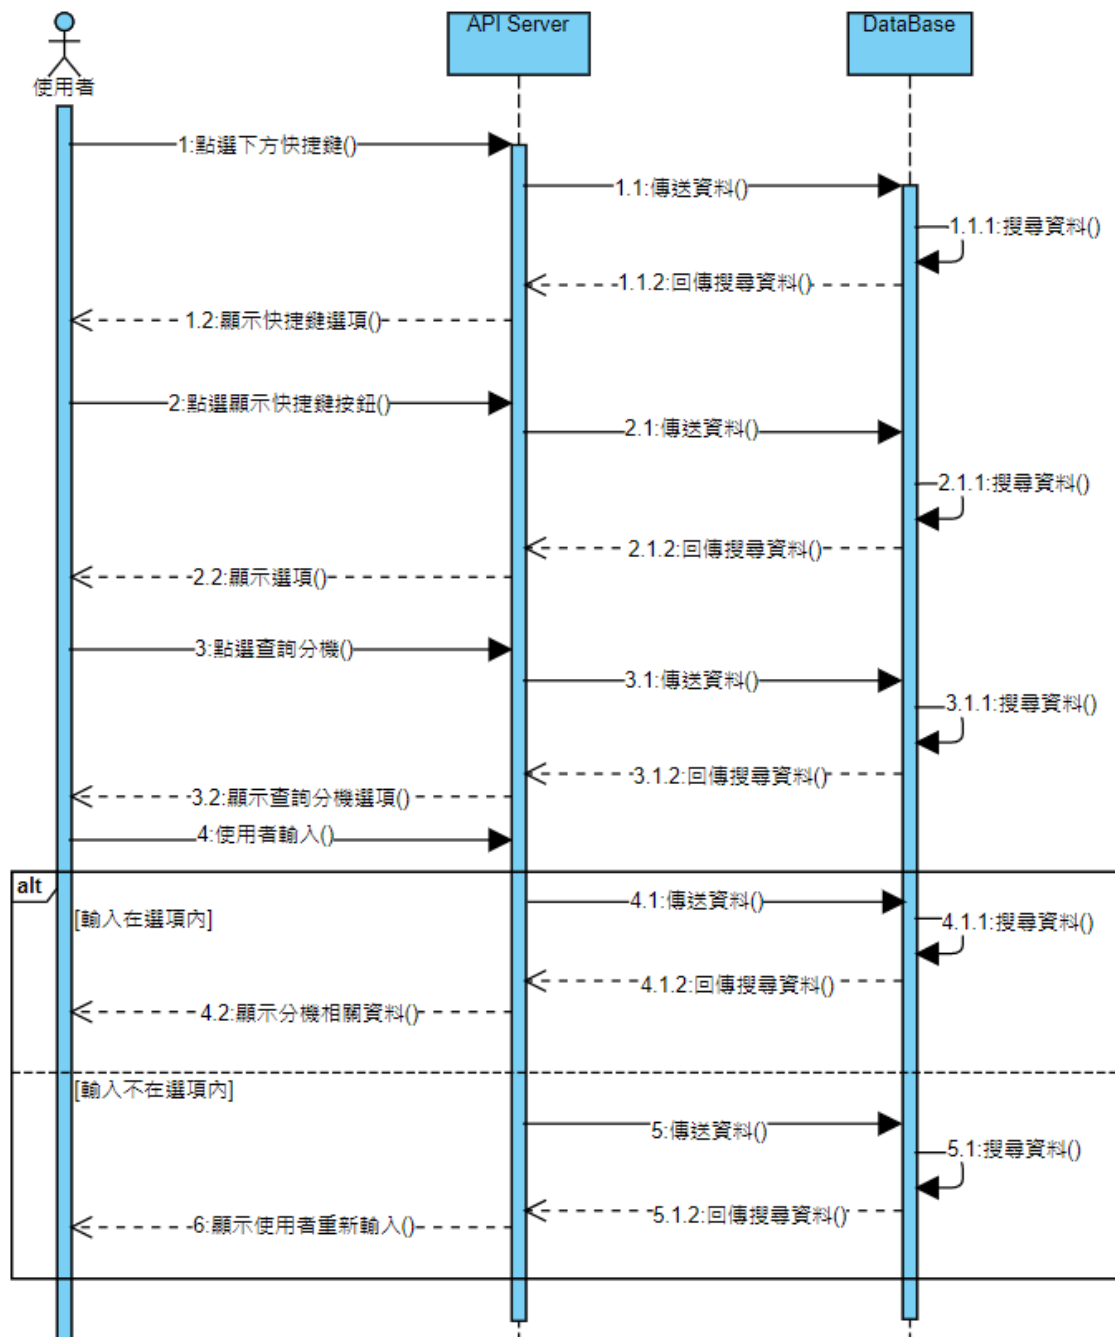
使用者

API Server

DataBase

1:點選下方快捷鍵()

1.1:傳送資料()

1.1.1:搜尋資料()

1.1.2:回傳搜尋資料()

1.2:顯示快捷鍵選項()

2:點選顯示快捷鍵按鈕()

2.1:傳送資料()

2.1.1:搜尋資料()

2.1.2:回傳搜尋資料()

2.2:顯示選項()

3:點選查詢分機()

3.1:傳送資料()

3.1.1:搜尋資料()

3.1.2:回傳搜尋資料()

3.2:顯示查詢分機選項()

4:使用者輸入()

alt

[輸入在選項內]

4.1:傳送資料()

4.1.1:搜尋資料()

4.1.2:回傳搜尋資料()

4.2:顯示分機相關資料()

[輸入不在選項內]

5:傳送資料()

5.1:搜尋資料()

5.1.2:回傳搜尋資料()

6:顯示使用者重新輸入()